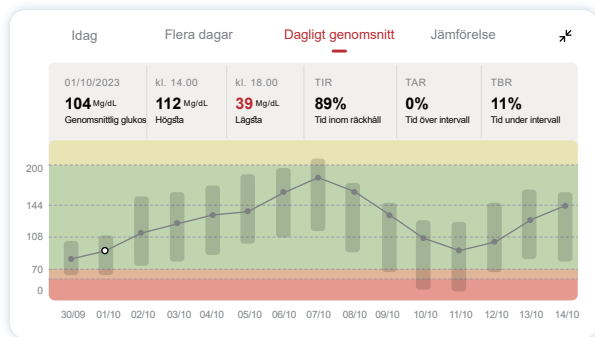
Idag Flera dagar Dagligt genomsnitt Jämförelse

| 01/10/2023 | kl. 14.00 | kl. 18.00 | TIR | TAR | TBR |
|---|---|---|---|---|---|
| 104 Mg/dL | 112 Mg/dL | 39 Mg/dL | 89% | 0% | 11% |
| Genomsnittlig glukos | Högsta | Lägsta | Tid inom räckhåll | Tid över intervall | Tid under intervall |

200
144
108
70
0

30/09 01/10 02/10 03/10 04/10 05/10 06/10 07/10 08/10 09/10 10/10 11/10 12/10 13/10 14/10